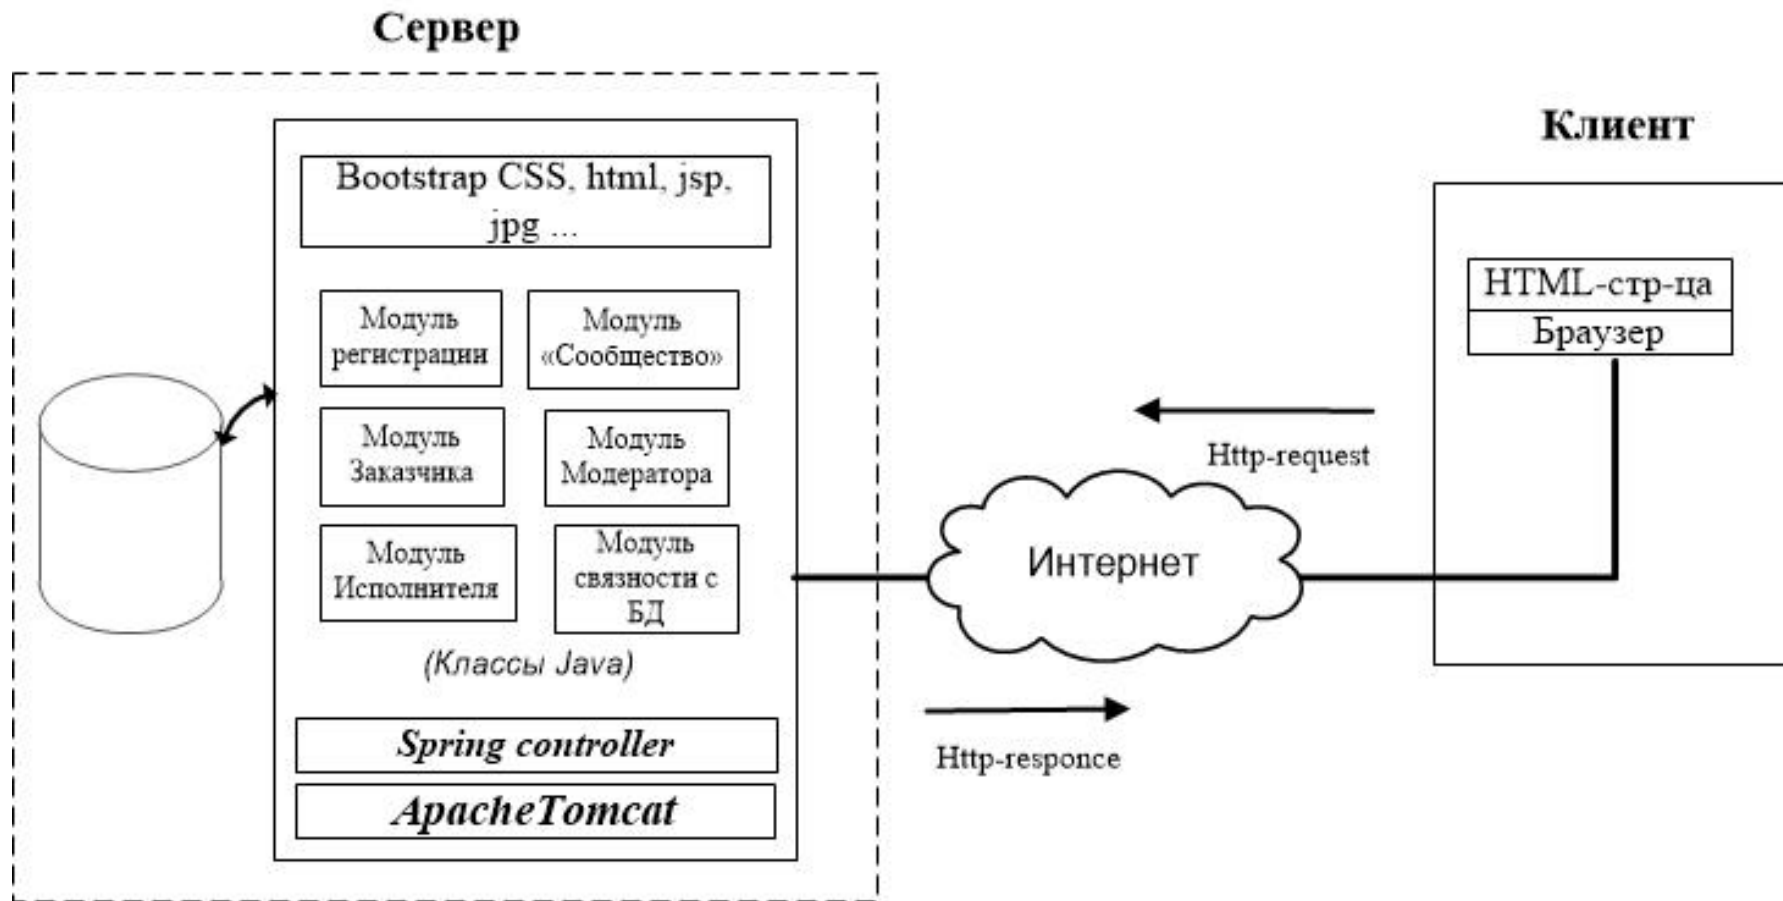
Сервер

Клиент

Bootstrap CSS, html, jsp, jpg ...

Модуль регистрации

Модуль «Сообщество»

Модуль Заказчика

Модуль Модератора

Модуль Исполнителя

Модуль связности с БД

(Классы Java)

Spring controller

ApacheTomcat

HTML-стр-ца

Браузер

Http-request

Интернет

Http-responce